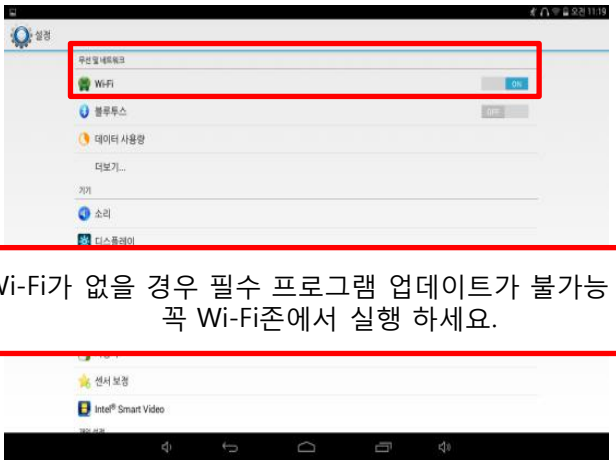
오전 11:19

설정

무선 및 네트워크

Wi-Fi ON

블루투스 OFF

데이터 사용량

더보기...

기기

소리

디스플레이

Wi-Fi가 없을 경우 필수 프로그램 업데이트가 불가능
꼭 Wi-Fi존에서 실행 하세요.

센서 보정

Intel® Smart Video